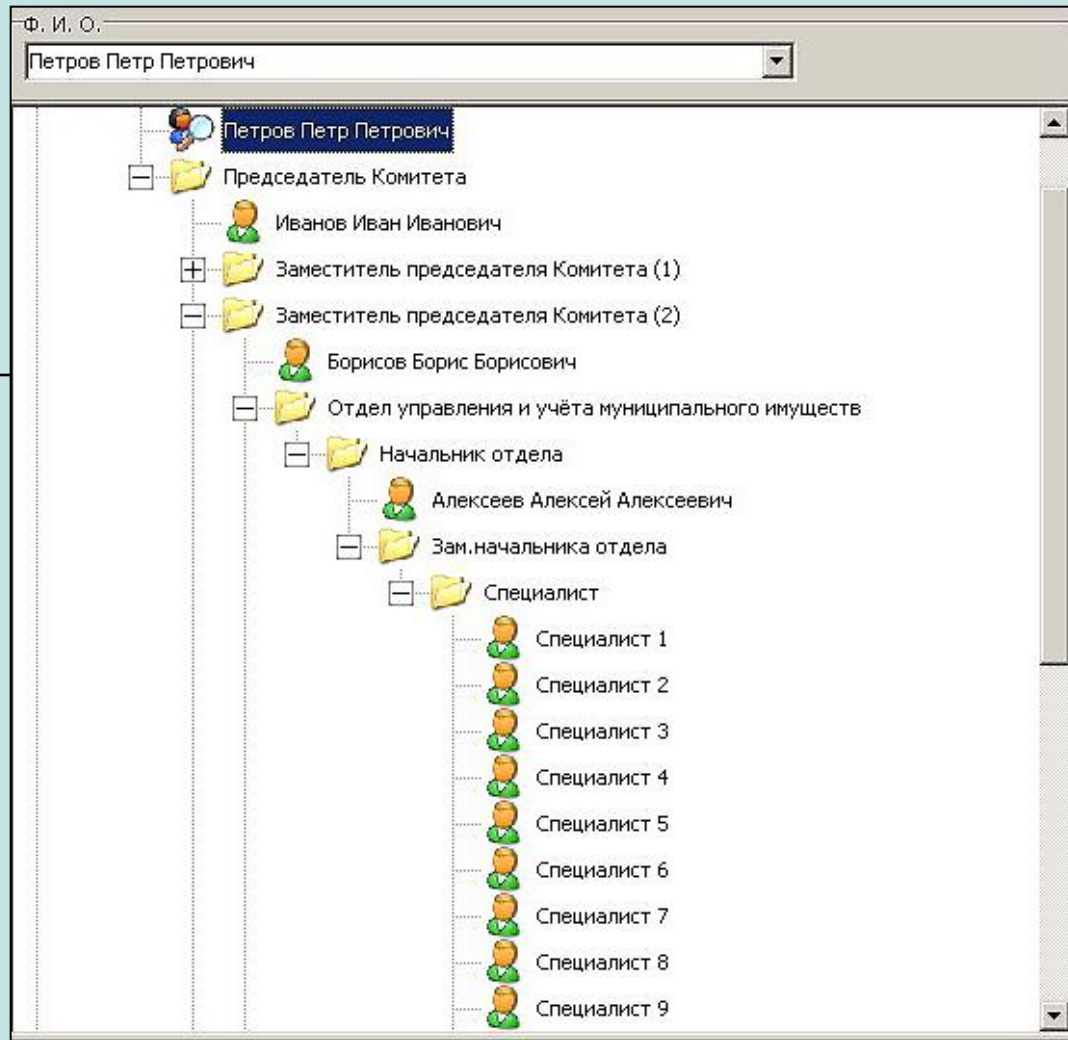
Ф. И. О.
Петров Петр Петрович

Петров Петр Петрович
Председатель Комитета
Иванов Иван Иванович
Заместитель председателя Комитета (1)
Заместитель председателя Комитета (2)
Борисов Борис Борисович
Отдел управления и учёта муниципального имуществ
Начальник отдела
Алексеев Алексей Алексеевич
Зам.начальника отдела
Специалист
Специалист 1
Специалист 2
Специалист 3
Специалист 4
Специалист 5
Специалист 6
Специалист 7
Специалист 8
Специалист 9